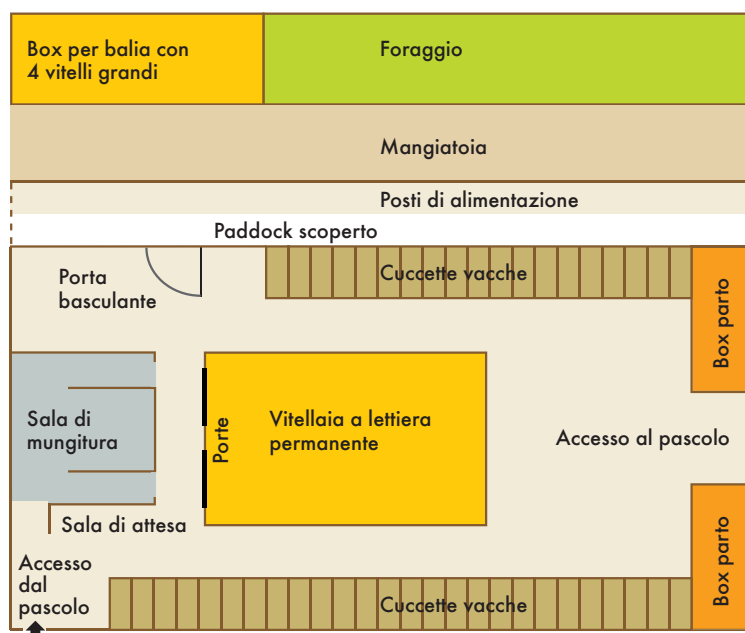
Box per balia con 4 vitelli grandi

Foraggio

Mangiatoia

Posti di alimentazione

Paddock scoperto

Porta basculante

Cuccette vacche

Box parto

Sala di mungitura

Porte

Vitellaia a lettiera permanente

Accesso al pascolo

Sala di attesa

Box parto

Accesso dal pascolo

Cuccette vacche